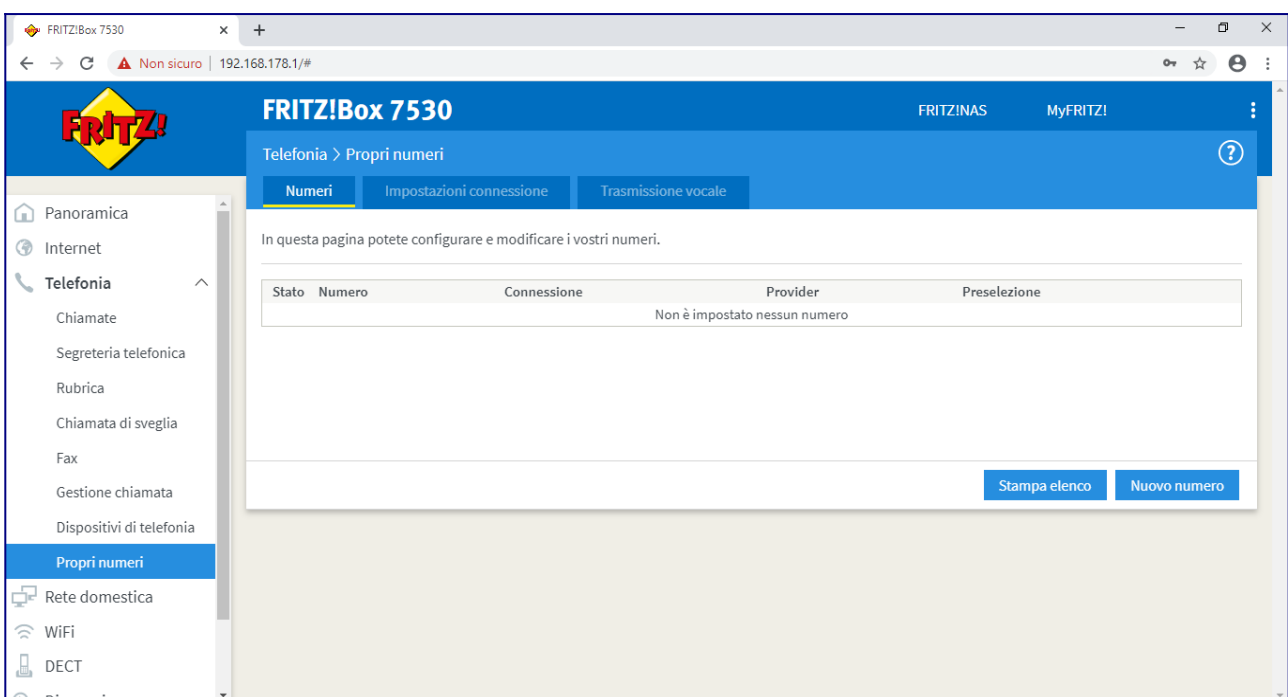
FRITZ!Box 7530
×
+
Non sicuro | 192.168.178.1/#

FRITZ!

FRITZ!Box 7530
FRITZ!NAS
MyFRITZ!

Telefonia > Propri numeri
?

Numeri
Impostazioni connessione
Trasmissione vocale

Panoramica
Internet
Telefonia
Chiamate
Segreteria telefonica
Rubrica
Chiamata di sveglia
Fax
Gestione chiamata
Dispositivi di telefonia
Propri numeri
Rete domestica
WiFi
DECT

In questa pagina potete configurare e modificare i vostri numeri.

| Stato | Numero | Connessione | Provider | Preselezione |
|---|---|---|---|---|
| Non è impostato nessun numero | | | | |

Stampa elenco
Nuovo numero